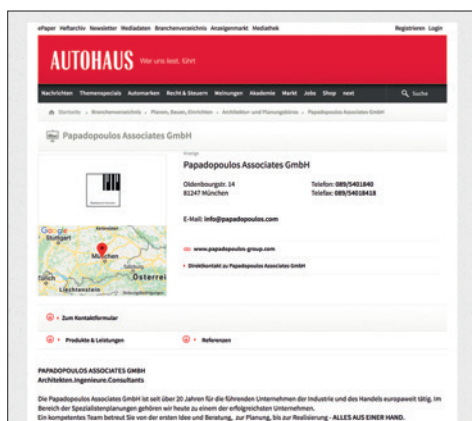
ePaper Heftarchiv Newsletter Mediadaten Branchenverzeichnis Anzeigenmarkt Mediathek Registrieren Login

AUTOHAUS Wer uns liest. Führt

Nachrichten Themenspecials Automarken Recht & Steuern Meinungen Akademie Markt Jobs Shop next Suche

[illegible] Startseite > Branchenverzeichnis > Planen, Bauen, Einrichten > Architekten- und Planungsbüros > Papadopoulos Associates GmbH

Papadopoulos Associates GmbH

Anzeige

Papadopoulos Associates GmbH

Oldenbourgstr. 14
81247 München

Telefon: 089/5401840
Telefax: 089/54018418

E-Mail: info@papadopoulos.com

www.papadopoulos-group.com

Direktkontakt zu Papadopoulos Associates GmbH

Google
Stuttgart
München
Österreich
Liechtenstein

Zum Kontaktformular

Produkte & Leistungen

Referenzen

PAPADOPOULOS ASSOCIATES GMBH
Architekten.Ingenieure.Consultants

Die Papadopoulos Associates GmbH ist seit über 20 Jahren für die führenden Unternehmen der Industrie und des Handels europaweit tätig. Im Bereich der Spezialistenplanungen gehören wir heute zu einem der erfolgreichsten Unternehmen.
Ein kompetentes Team betreut Sie von der ersten Idee und Beratung, zur Planung, bis zur Realisierung - ALLES AUS EINER HAND.